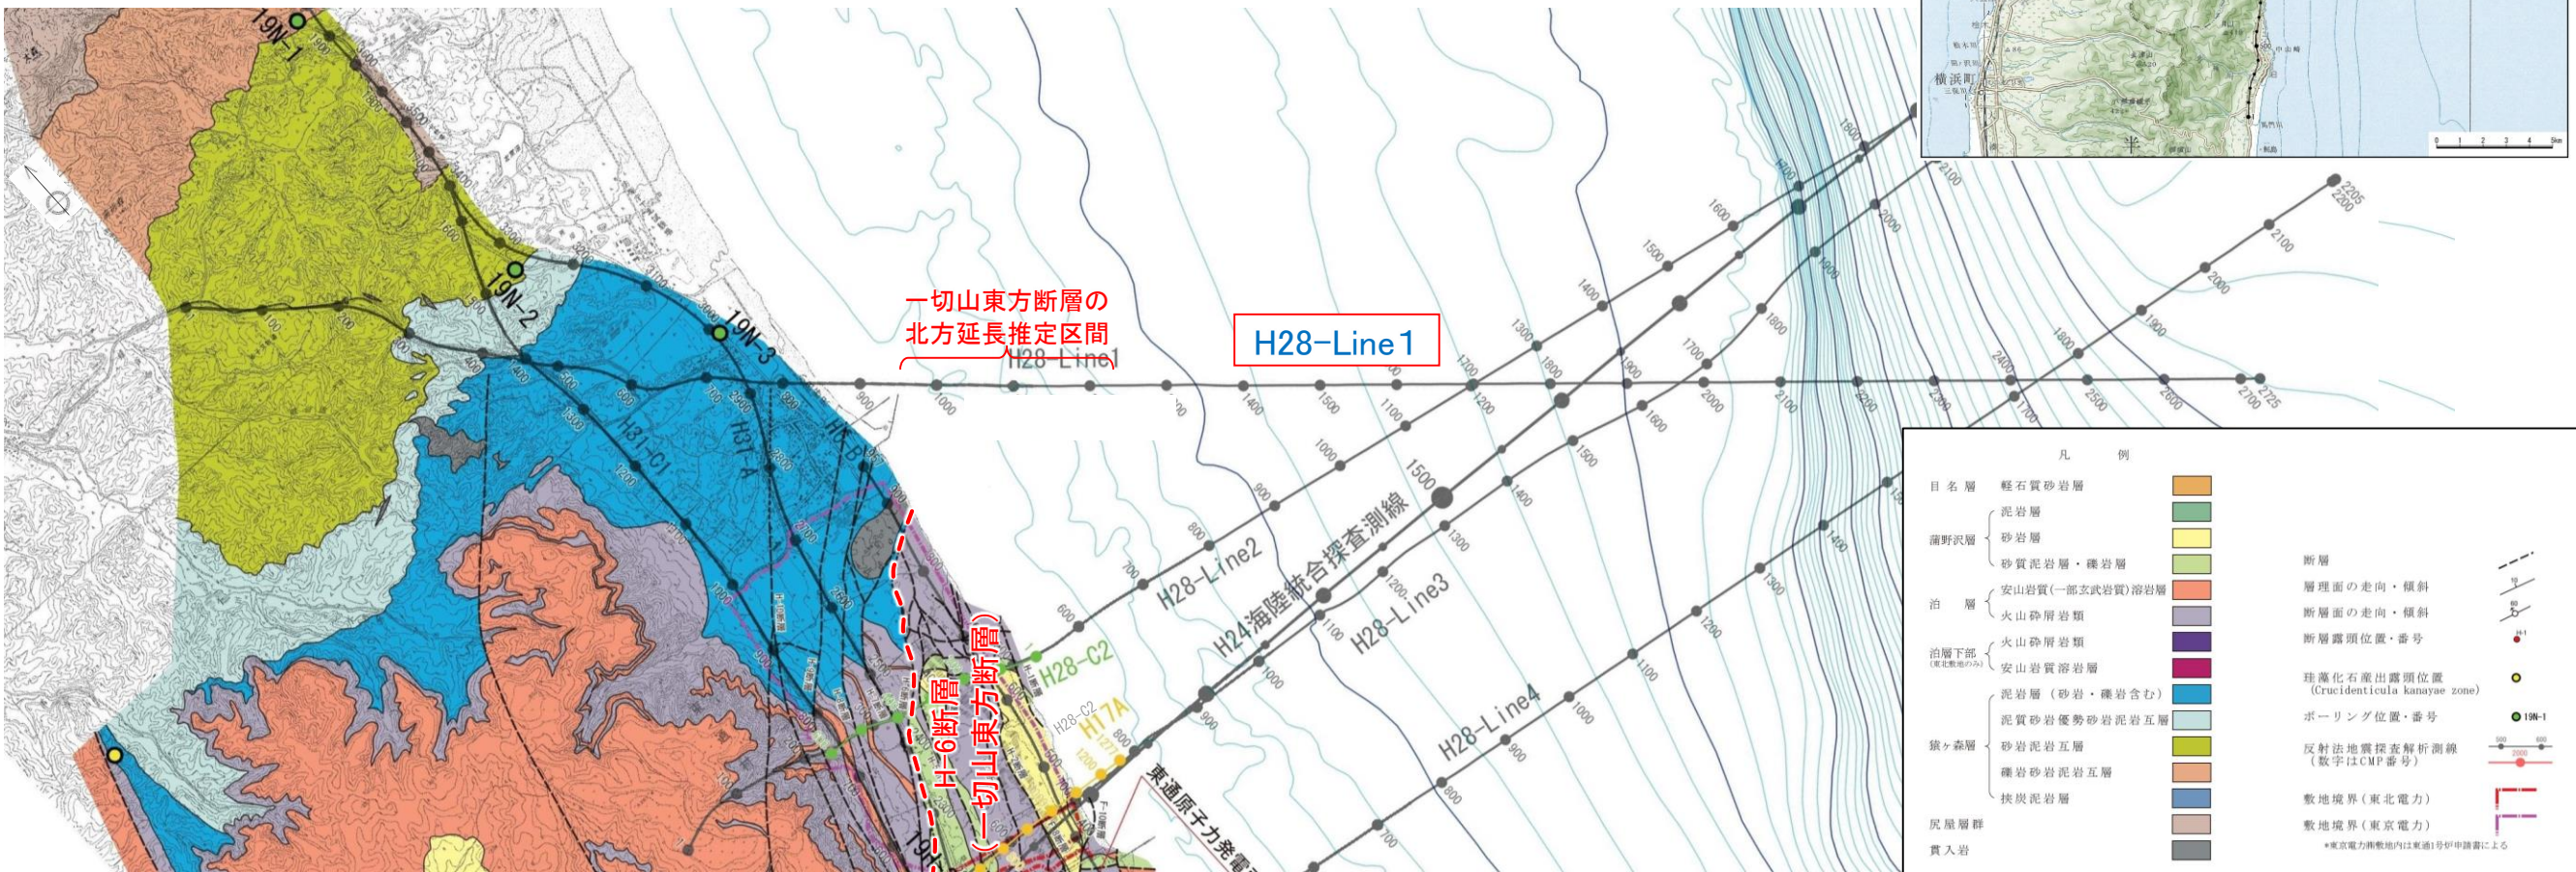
19N-1
19N-2
19N-3
一切山東方断層の
北方延長推定区間
H28-Line1
H28-Line1
H31-C1
H31-A
H6-B
H28-Line2
H24海陸統合探査測線
H28-Line3
H28-Line4
H28-C2
H28-C2
H17A
H-6断層
（一切山東方断層）
東通原子力発電
1500
横浜町
凡　例
目名層　軽石質砂岩層
蒲野沢層　泥岩層
砂岩層
砂質泥岩層・礫岩層
泊層　安山岩質(一部玄武岩質)溶岩層
火山砕屑岩類
泊層下部（東北敷地のみ）　火山砕屑岩類
安山岩質溶岩層
猿ヶ森層　泥岩層（砂岩・礫岩含む）
泥質砂岩優勢砂岩泥岩互層
砂岩泥岩互層
礫岩砂岩泥岩互層
挟炭泥岩層
尻屋層群
貫入岩
断層
層理面の走向・傾斜
断層面の走向・傾斜
断層露頭位置・番号
珪藻化石産出露頭位置（Crucidenticula kanayae zone）
ボーリング位置・番号　19N-1
反射法地震探査解析測線（数字はCMP番号）
敷地境界（東北電力）
敷地境界（東京電力）
＊東京電力㈱敷地内は東通1号炉申請書による